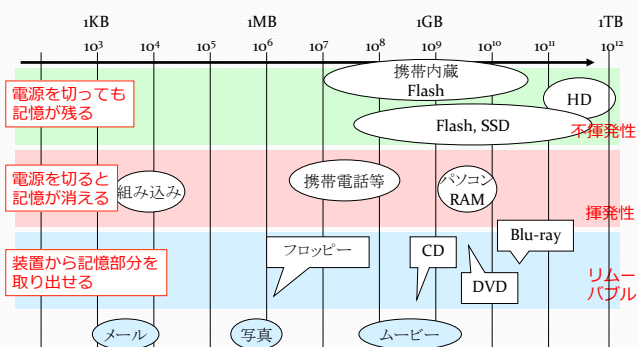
1KB
1MB
1GB
1TB
$10^3$ $10^4$ $10^5$ $10^6$ $10^7$ $10^8$ $10^9$ $10^{10}$ $10^{11}$ $10^{12}$

電源を切っても記憶が残る

携帯内蔵 Flash

HD

Flash, SSD

不揮発性

電源を切ると記憶が消える

組み込み

携帯電話等

パソコン RAM

揮発性

装置から記憶部分を取り出せる

フロッピー

CD

Blu-ray

DVD

リムーバブル

メール

写真

ムービー